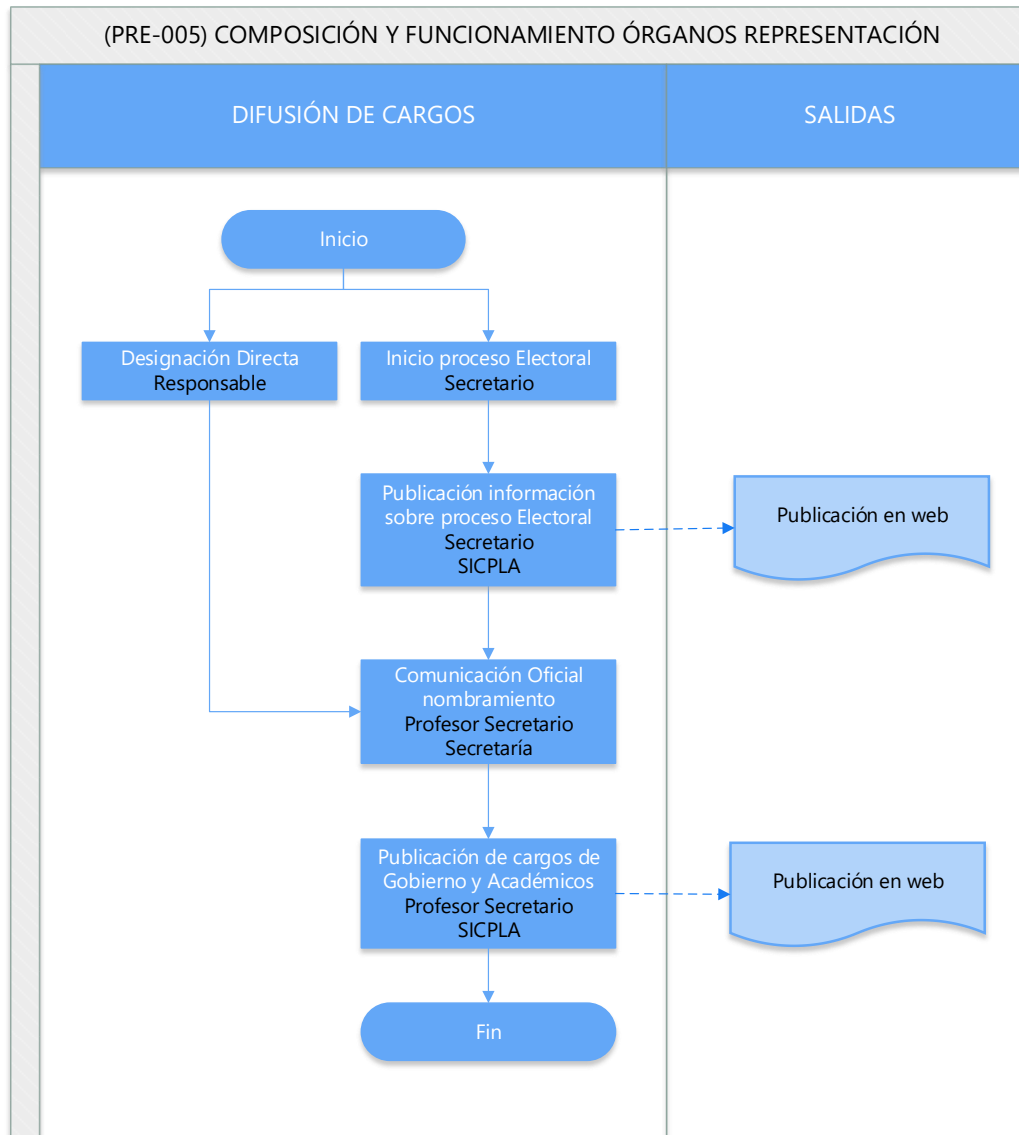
(PRE-005) COMPOSICIÓN Y FUNCIONAMIENTO ÓRGANOS REPRESENTACIÓN

DIFUSIÓN DE CARGOS

SALIDAS

Inicio

Designación Directa
Responsable

Inicio proceso Electoral
Secretario

Publicación información sobre proceso Electoral
Secretario
SICPLA

Publicación en web

Comunicación Oficial nombramiento
Profesor Secretario
Secretaría

Publicación de cargos de Gobierno y Académicos
Profesor Secretario
SICPLA

Publicación en web

Fin